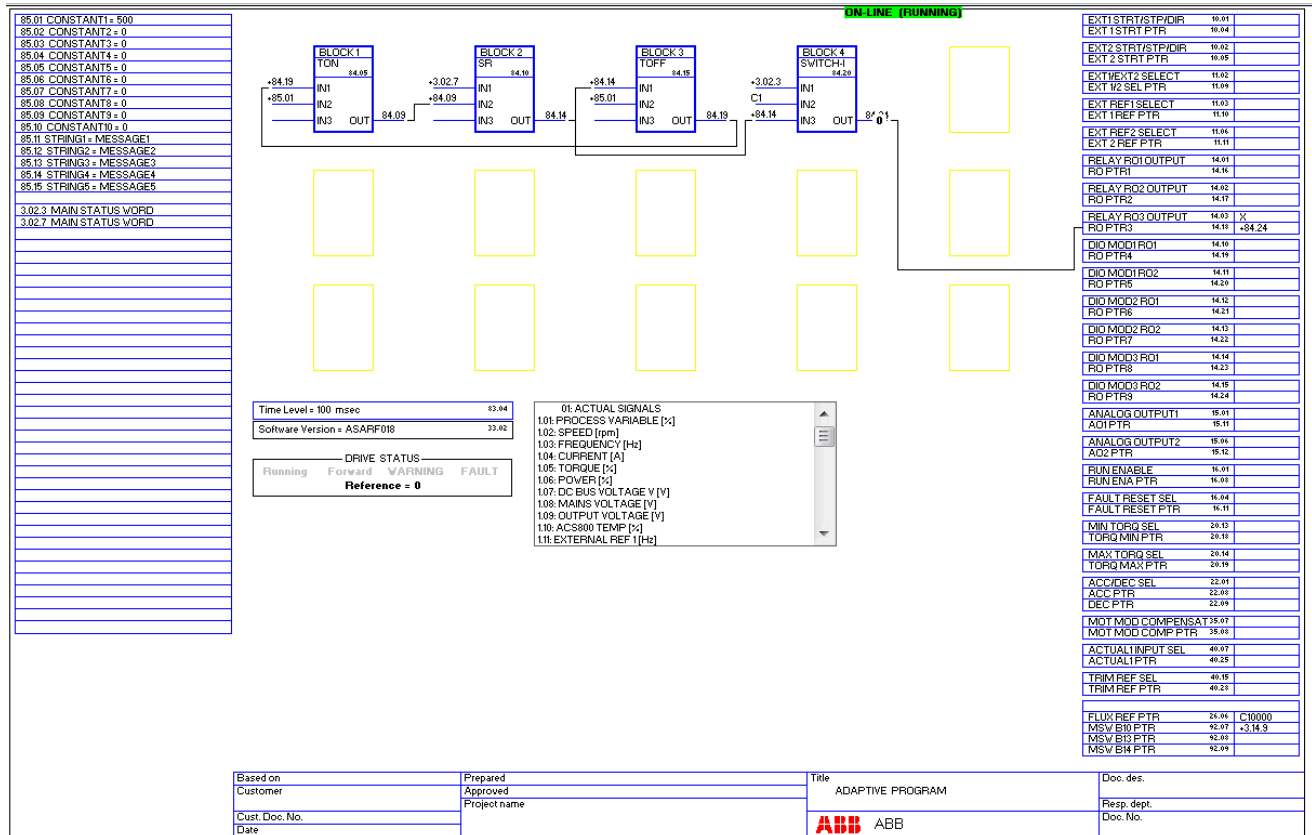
ON-LINE (RUNNING)

85.01 CONSTANT1 = 500
85.02 CONSTANT2 = 0
85.03 CONSTANT3 = 0
85.04 CONSTANT4 = 0
85.05 CONSTANT5 = 0
85.06 CONSTANT6 = 0
85.07 CONSTANT7 = 0
85.08 CONSTANT8 = 0
85.09 CONSTANT9 = 0
85.10 CONSTANT10 = 0
85.11 STRING1 = MESSAGE1
85.12 STRING2 = MESSAGE2
85.13 STRING3 = MESSAGE3
85.14 STRING4 = MESSAGE4
85.15 STRING5 = MESSAGE5

3.02.3 MAIN STATUS WORD
3.02.7 MAIN STATUS WORD

BLOCK 1 TON 84.05
+84.19 IN1
+85.01 IN2
IN3 OUT 84.09

BLOCK 2 SR 84.10
+3.02.7 IN1
+84.09 IN2
IN3 OUT 84.14

BLOCK 3 TOFF 84.15
+84.14 IN1
+85.01 IN2
IN3 OUT 84.19

BLOCK 4 SWITCH-I 84.20
+3.02.3 IN1
C1 IN2
+84.14 IN3 OUT 84.21 0

EXT1 STRT/STP/DIR 10.01
EXT 1 STRT PTR 10.04
EXT2 STRT/STP/DIR 10.02
EXT 2 STRT PTR 10.05
EXT1/EXT2 SELECT 11.02
EXT 1/2 SEL PTR 11.09
EXT REF1 SELECT 11.03
EXT 1 REF PTR 11.10
EXT REF2 SELECT 11.06
EXT 2 REF PTR 11.11
RELAY RO1 OUTPUT 14.01
RO PTR1 14.16
RELAY RO2 OUTPUT 14.02
RO PTR2 14.17
RELAY RO3 OUTPUT 14.03 X
RO PTR3 14.18 +84.24
DIO MOD1 RO1 14.10
RO PTR4 14.19
DIO MOD1 RO2 14.11
RO PTR5 14.20
DIO MOD2 RO1 14.12
RO PTR6 14.21
DIO MOD2 RO2 14.13
RO PTR7 14.22
DIO MOD3 RO1 14.14
RO PTR8 14.23
DIO MOD3 RO2 14.15
RO PTR9 14.24
ANALOG OUTPUT1 15.01
AO1 PTR 15.11
ANALOG OUTPUT2 15.06
AO2 PTR 15.12
RUN ENABLE 16.01
RUN ENA PTR 16.08
FAULT RESET SEL 16.04
FAULT RESET PTR 16.11
MIN TORQ SEL 20.13
TORQ MIN PTR 20.18
MAX TORQ SEL 20.14
TORQ MAX PTR 20.19
ACC/DEC SEL 22.01
ACC PTR 22.08
DEC PTR 22.09
MOT MOD COMPENSAT 35.07
MOT MOD COMP PTR 35.08
ACTUAL1 INPUT SEL 40.07
ACTUAL1 PTR 40.25
TRIM REF SEL 40.15
TRIM REF PTR 40.28
FLUX REF PTR 26.06 C10000
MSW B10 PTR 92.07 +3.14.9
MSW B13 PTR 92.08
MSW B14 PTR 92.09

Time Level = 100 msec 83.04
Software Version = ASARF018 33.02

DRIVE STATUS
Running Forward WARNING FAULT
Reference = 0

01: ACTUAL SIGNALS
1.01: PROCESS VARIABLE [%]
1.02: SPEED [rpm]
1.03: FREQUENCY [Hz]
1.04: CURRENT [A]
1.05: TORQUE [%]
1.06: POWER [%]
1.07: DC BUS VOLTAGE V [V]
1.08: MAINS VOLTAGE [V]
1.09: OUTPUT VOLTAGE [V]
1.10: ACS800 TEMP [%]
1.11: EXTERNAL REF 1 [Hz]

Based on
Customer
Cust. Doc. No.
Date
Prepared
Approved
Project name
Title
ADAPTIVE PROGRAM
ABB ABB
Doc. des.
Resp. dept.
Doc. No.